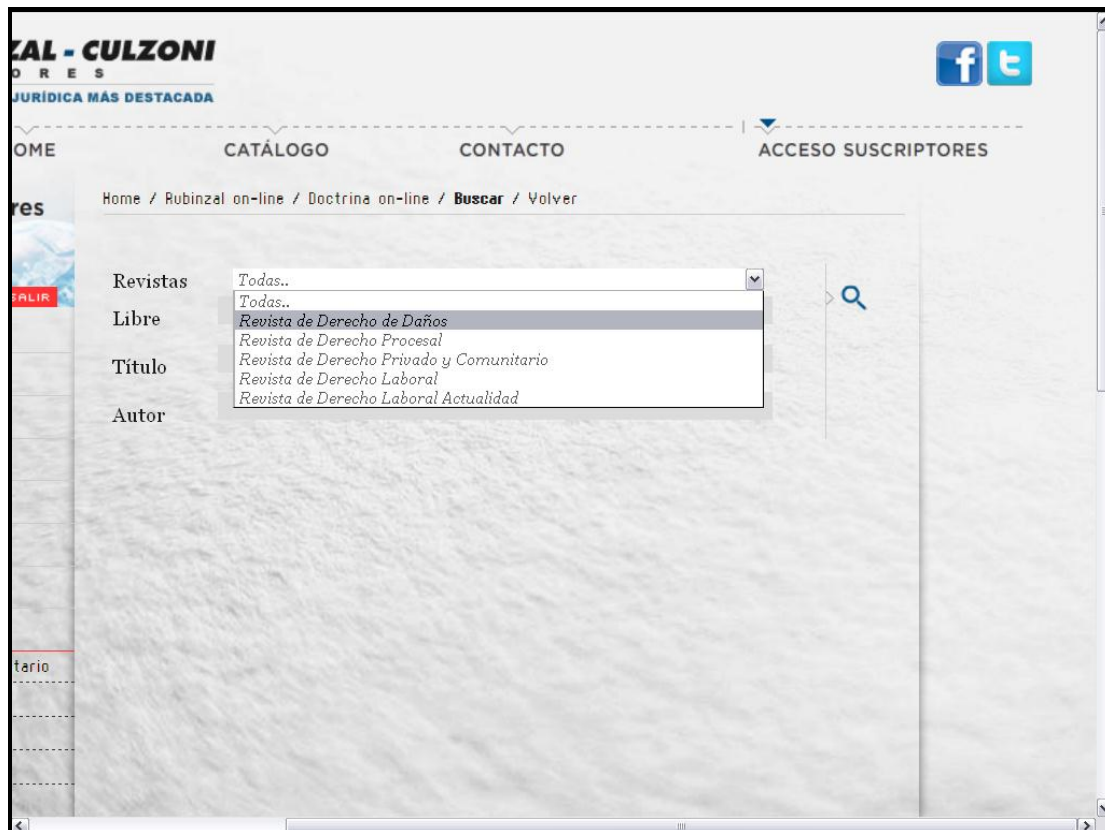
ZAL - CULZONI
O R E S
JURÍDICA MÁS DESTACADA

OME CATÁLOGO CONTACTO ACCESO SUSCRIPTORES

res

SALIR

Home / Rubinzal on-line / Doctrina on-line / Buscar / Volver

Revistas Todas..
Todas..
Revista de Derecho de Daños
Revista de Derecho Procesal
Revista de Derecho Privado y Comunitario
Revista de Derecho Laboral
Revista de Derecho Laboral Actualidad

Libre

Título

Autor

tario